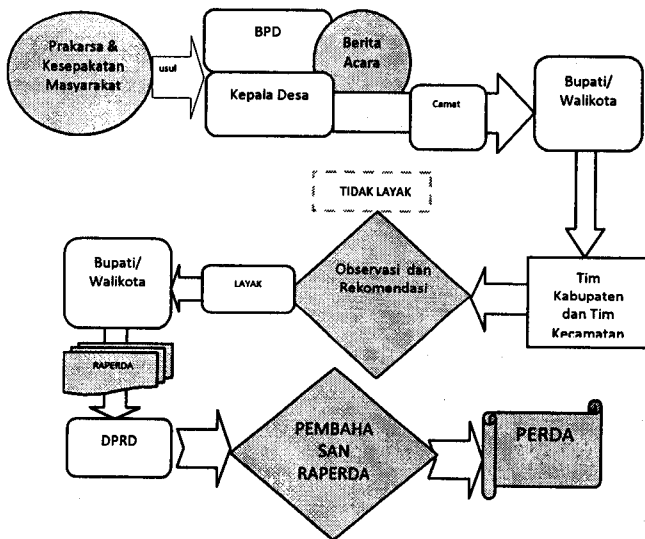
Prakarsa & Kesepakatan Masyarakat

usul

BPD

Berita Acara

Kepala Desa

Camat

Bupati/ Walikota

TIDAK LAYAK

Bupati/ Walikota

LAYAK

Observasi dan Rekomendasi

Tim Kabupaten dan Tim Kecamatan

RAPERDA

DPRD

PEMBAHA SAN RAPERDA

PERDA